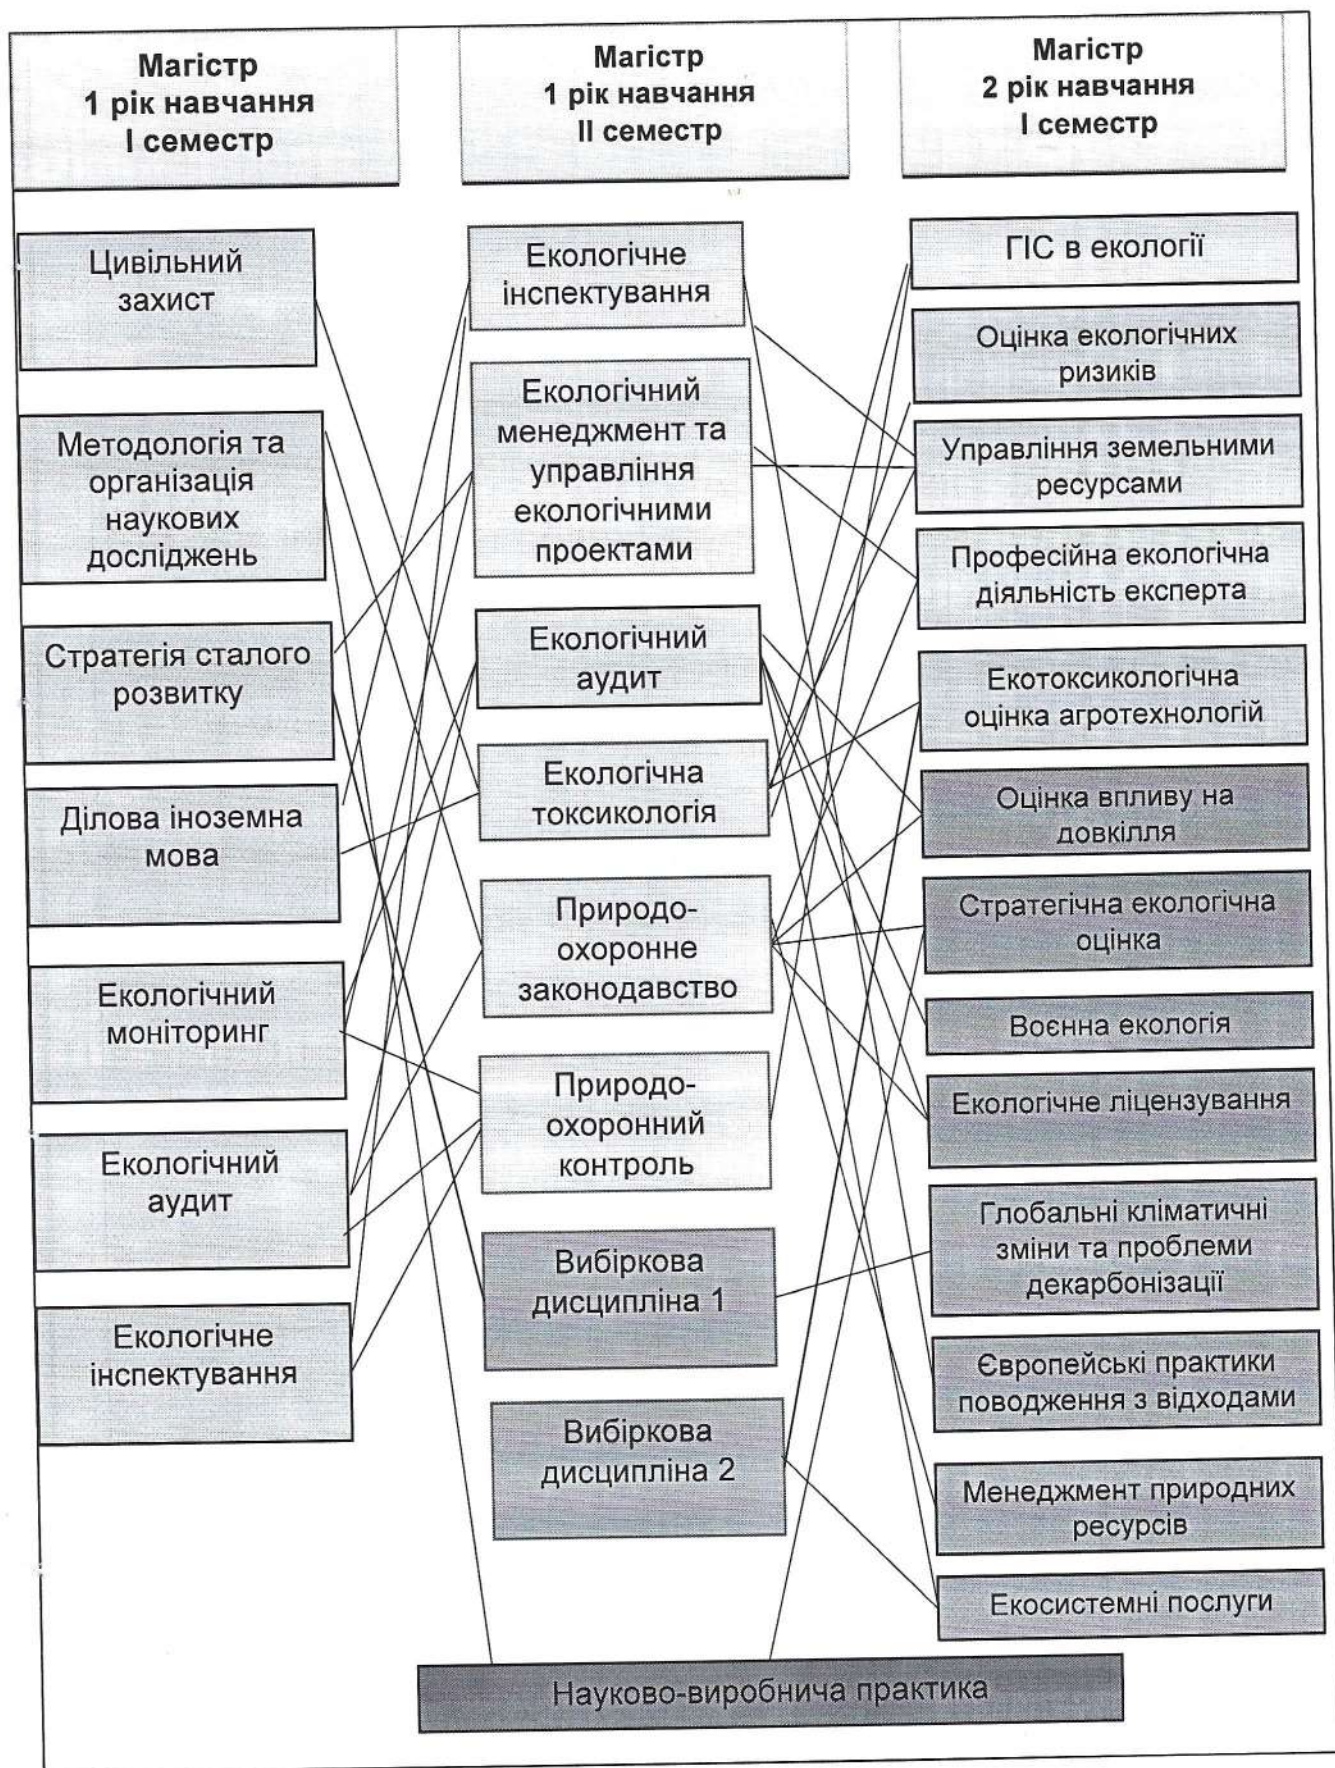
Магістр
1 рік навчання
I семестр

Цивільний захист

Методологія та організація наукових досліджень

Стратегія сталого розвитку

Ділова іноземна мова

Екологічний моніторинг

Екологічний аудит

Екологічне інспектування

Магістр
1 рік навчання
II семестр

Екологічне інспектування

Екологічний менеджмент та управління екологічними проектами

Екологічний аудит

Екологічна токсикологія

Природо-охоронне законодавство

Природо-охоронний контроль

Вибіркова дисципліна 1

Вибіркова дисципліна 2

Магістр
2 рік навчання
I семестр

ГІС в екології

Оцінка екологічних ризиків

Управління земельними ресурсами

Професійна екологічна діяльність експерта

Екотоксикологічна оцінка агротехнологій

Оцінка впливу на довкілля

Стратегічна екологічна оцінка

Воєнна екологія

Екологічне ліцензування

Глобальні кліматичні зміни та проблеми декарбонізації

Європейські практики поводження з відходами

Менеджмент природних ресурсів

Екосистемні послуги

Науково-виробнича практика